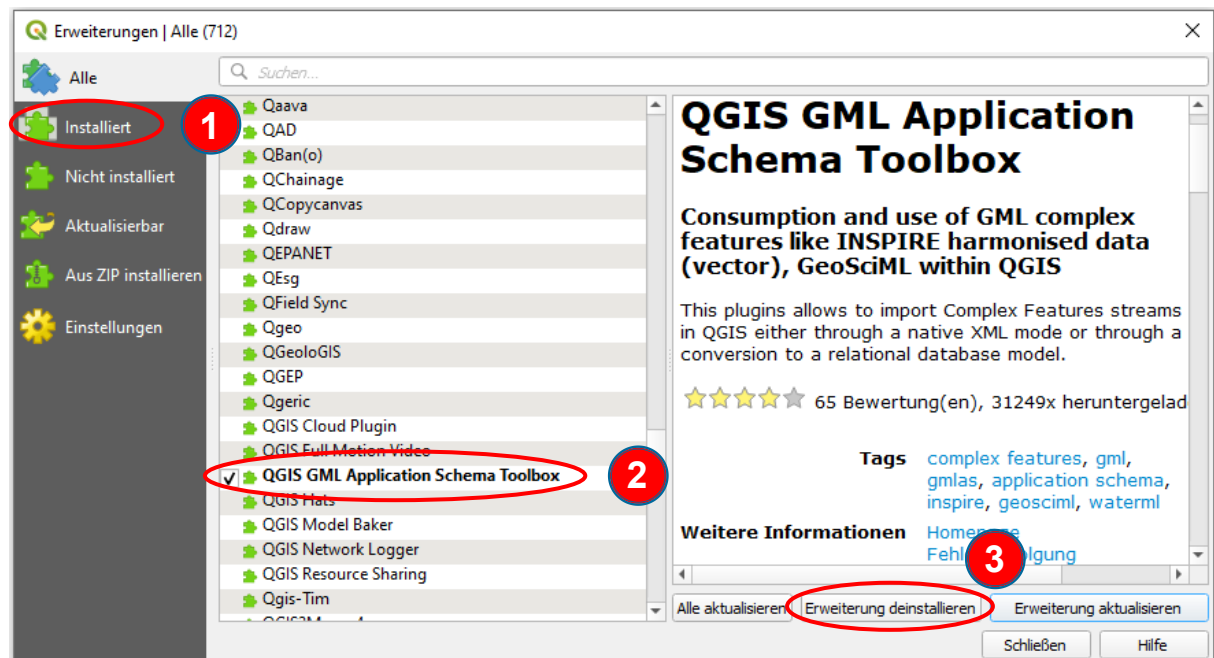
Erweiterungen | Alle (712)

Suchen...

Alle
Installiert
Nicht installiert
Aktualisierbar
Aus ZIP installieren
Einstellungen

1

Qaava
QAD
QBan(o)
QChainage
QCopycanvas
Qdraw
QEPANET
QEsg
QField Sync
Qgeo
QGeoloGIS
QGEP
Qgeric
QGIS Cloud Plugin
QGIS Full Motion Video
QGIS GML Application Schema Toolbox
QGIS Hats
QGIS Model Baker
QGIS Network Logger
QGIS Resource Sharing
Qgis-Tim
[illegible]

2

QGIS GML Application Schema Toolbox

Consumption and use of GML complex features like INSPIRE harmonised data (vector), GeoSciML within QGIS

This plugins allows to import Complex Features streams in QGIS either through a native XML mode or through a conversion to a relational database model.

65 Bewertung(en), 31249x heruntergelad

Tags complex features, gml, gmlas, application schema, inspire, geosciml, waterml

Weitere Informationen Homepage
Fehl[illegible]olgung

3

Alle aktualisieren
Erweiterung deinstallieren
Erweiterung aktualisieren
Schließen
Hilfe